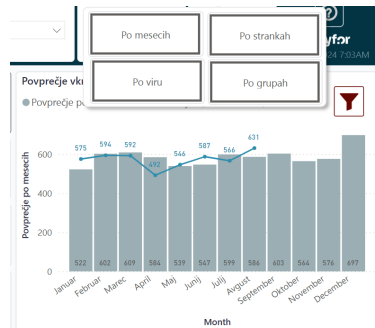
Po mesecih
Po strankah
Po viru
Po grupah

Povprečje vk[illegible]
Povprečje p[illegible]

ytor
24 7:03AM

Povprečje po mesecih

600
400
200
0

575 594 592 492 546 587 566 631

522 602 609 584 539 545 599 586 603 566 576 697

Januar
Februar
Marec
April
Maj
Junij
Julij
Avgust
September
Oktober
November
December

Month